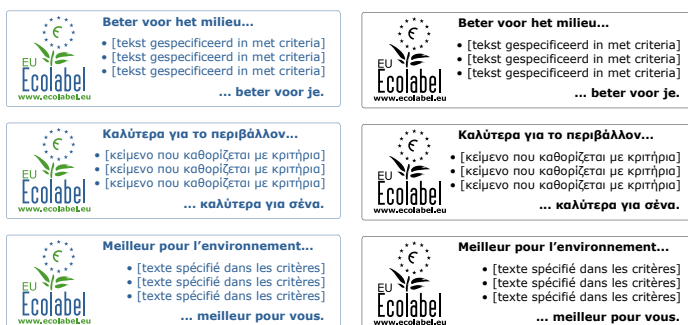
EU Ecolabel
www.ecolabel.eu

Beter voor het milieu...
• [tekst gespecificeerd in met criteria]
• [tekst gespecificeerd in met criteria]
• [tekst gespecificeerd in met criteria]
... beter voor je.

EU Ecolabel
www.ecolabel.eu

Beter voor het milieu...
• [tekst gespecificeerd in met criteria]
• [tekst gespecificeerd in met criteria]
• [tekst gespecificeerd in met criteria]
... beter voor je.

EU Ecolabel
www.ecolabel.eu

Καλύτερα για το περιβάλλον...
• [κείμενο που καθορίζεται με κριτήρια]
• [κείμενο που καθορίζεται με κριτήρια]
• [κείμενο που καθορίζεται με κριτήρια]
... καλύτερα για σένα.

EU Ecolabel
www.ecolabel.eu

Καλύτερα για το περιβάλλον...
• [κείμενο που καθορίζεται με κριτήρια]
• [κείμενο που καθορίζεται με κριτήρια]
• [κείμενο που καθορίζεται με κριτήρια]
... καλύτερα για σένα.

EU Ecolabel
www.ecolabel.eu

Meilleur pour l'environnement...
• [texte spécifié dans les critères]
• [texte spécifié dans les critères]
• [texte spécifié dans les critères]
... meilleur pour vous.

EU Ecolabel
www.ecolabel.eu

Meilleur pour l'environnement...
• [texte spécifié dans les critères]
• [texte spécifié dans les critères]
• [texte spécifié dans les critères]
... meilleur pour vous.